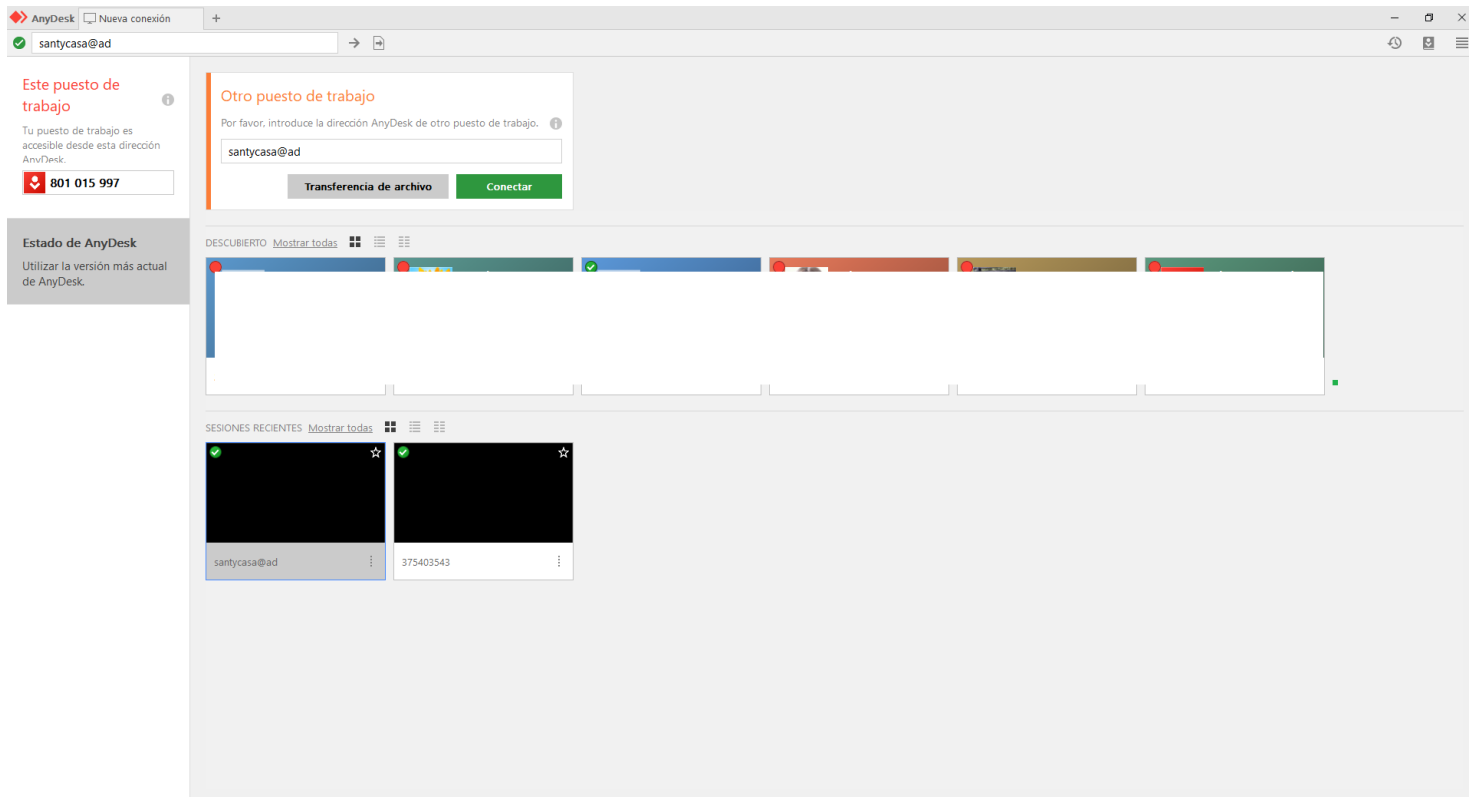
AnyDesk Nueva conexión +

santycasa@ad

Este puesto de trabajo

Tu puesto de trabajo es accesible desde esta dirección AnyDesk.

801 015 997

Estado de AnyDesk

Utilizar la versión más actual de AnyDesk.

Otro puesto de trabajo

Por favor, introduce la dirección AnyDesk de otro puesto de trabajo.

santycasa@ad

Transferencia de archivo

Conectar

DESCUBIERTO Mostrar todas

SESIONES RECIENTES Mostrar todas

santycasa@ad

375403543